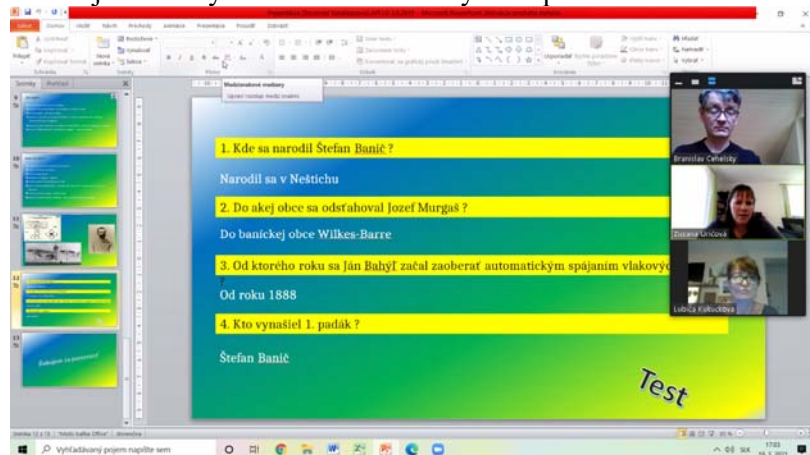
1. Kde sa narodil Štefan Banič ?

Narodil sa v Neštichu

2. Do akej obce sa odsťahoval Jozef Murgaš ?

Do baníckej obce Wilkes-Barre

3. Od ktorého roku sa Ján Bahýľ začal zaoberať automatickým spájaním vlakový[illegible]

Od roku 1888

4. Kto vynašiel 1. padák ?

Štefan Banič

Test

Branislav Cehelský

Zuzana Uričová

Lubica Kukučková

Ďakujem za pozornosť

Medziriadkové medzery

Vyhľadávaný pojem napíšte sem